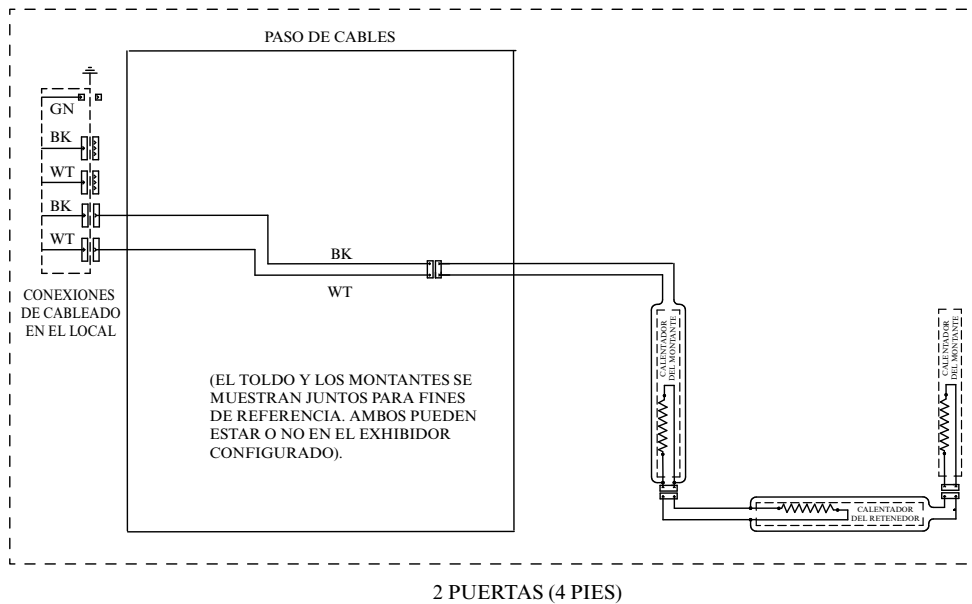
PASO DE CABLES

GN
BK
WT
BK
WT

CONEXIONES DE CABLEADO EN EL LOCAL

BK
WT

(EL TOLDO Y LOS MONTANTES SE MUESTRAN JUNTOS PARA FINES DE REFERENCIA. AMBOS PUEDEN ESTAR O NO EN EL EXHIBIDOR CONFIGURADO).

CALENTADOR DEL MONTANTE

CALENTADOR DEL MONTANTE

CALENTADOR DEL RETENEDOR

2 PUERTAS (4 PIES)